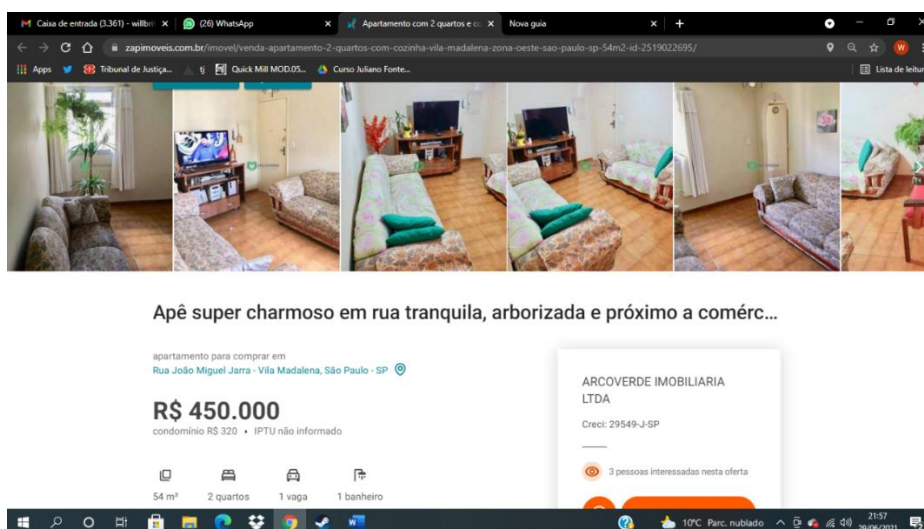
Caixa de entrada (3.361) - willbr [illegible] ×
(26) WhatsApp ×
Apartamento com 2 quartos e c ×
Nova guia ×
+

zapimoveis.com.br/imovel/venda-apartamento-2-quartos-com-cozinha-vila-madalena-zona-oeste-sao-paulo-sp-54m2-id-2519022695/

Apps
Tribunal de Justiça...
tj
Quick Mill MOD.05...
Curso Juliano Fonte...
Lista de leitura

Apê super charmoso em rua tranquila, arborizada e próximo a comérc...

apartamento para comprar em
Rua João Miguel Jarra - Vila Madalena, São Paulo - SP

R$ 450.000
condomínio R$ 320 • IPTU não informado

54 m²
2 quartos
1 vaga
1 banheiro

ARCOVERDE IMOBILIARIA LTDA
Creci: 29549-J-SP

3 pessoas interessadas nesta oferta

10°C Parc. nublado
21:57
20/06/2021